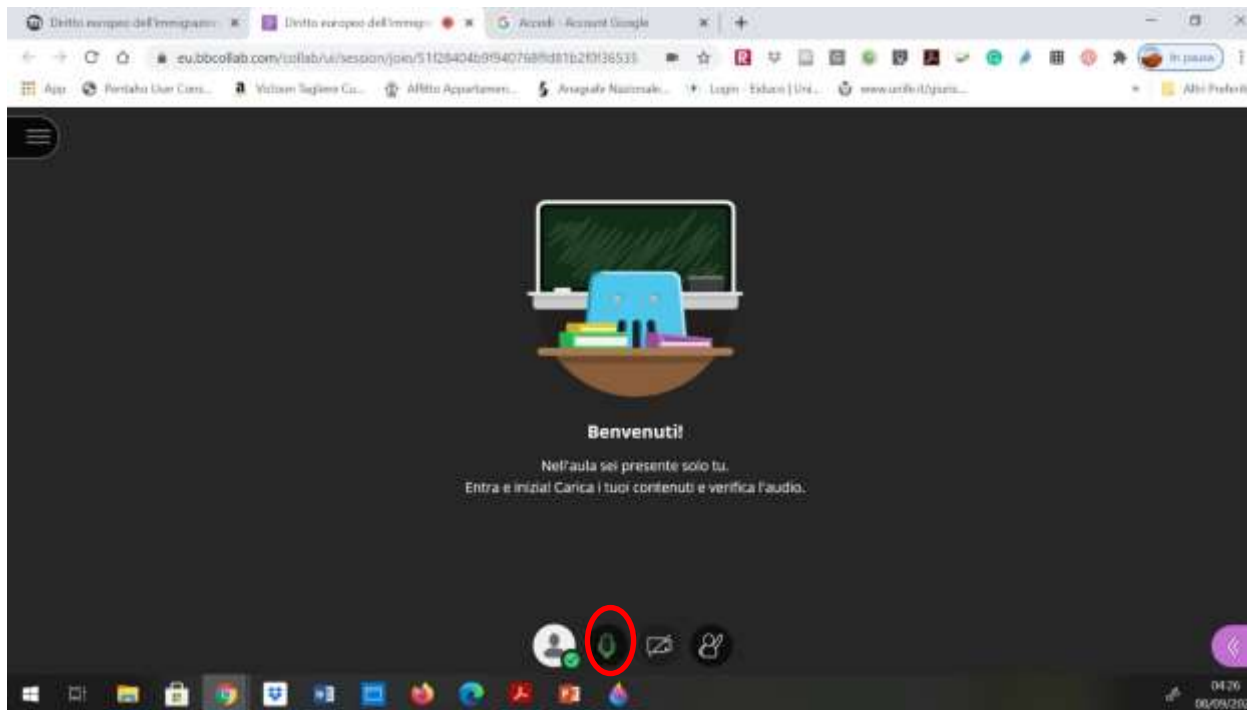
Diritto europeo dell'immigrazio ×
Diritto europeo dell'immigr ×
Accedi - Account Google ×
+

eu.bbcollab.com/collab/ui/session/join/51f28404b9f940768f0d81b2f0f36535

In pausa

App   Portale User Cont...   Vittoria Tagliere Cu...   Affitto Appartamen...   Anagrafe Nazionale...   Login - Esse3 | Uni...   www.unife.it/giuris...   Altri Preferiti

Benvenuti!

Nell'aula sei presente solo tu.
Entra e inizia! Carica i tuoi contenuti e verifica l'audio.

04:26
06/09/20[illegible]